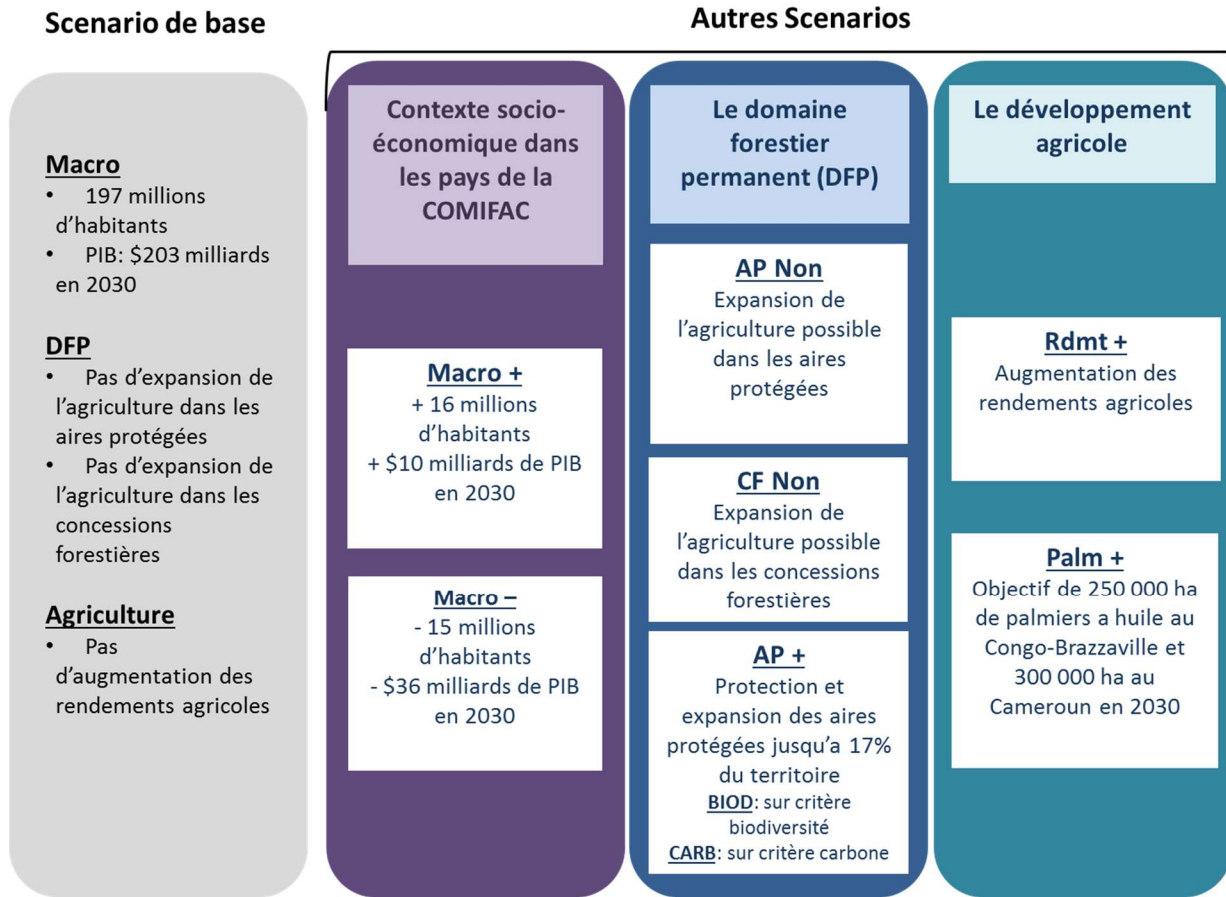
Scenario de base

Autres Scenarios

Macro
• 197 millions d'habitants
• PIB: \$203 milliards en 2030

DFP
• Pas d'expansion de l'agriculture dans les aires protégées
• Pas d'expansion de l'agriculture dans les concessions forestières

Agriculture
• Pas d'augmentation des rendements agricoles

Contexte socio-économique dans les pays de la COMIFAC

Macro +
+ 16 millions d'habitants
+ \$10 milliards de PIB en 2030

Macro –
- 15 millions d'habitants
- \$36 milliards de PIB en 2030

Le domaine forestier permanent (DFP)

AP Non
Expansion de l'agriculture possible dans les aires protégées

CF Non
Expansion de l'agriculture possible dans les concessions forestières

AP +
Protection et expansion des aires protégées jusqu'a 17% du territoire
BIOD: sur critère biodiversité
CARB: sur critère carbone

Le développement agricole

Rdmt +
Augmentation des rendements agricoles

Palm +
Objectif de 250 000 ha de palmiers a huile au Congo-Brazzaville et 300 000 ha au Cameroun en 2030